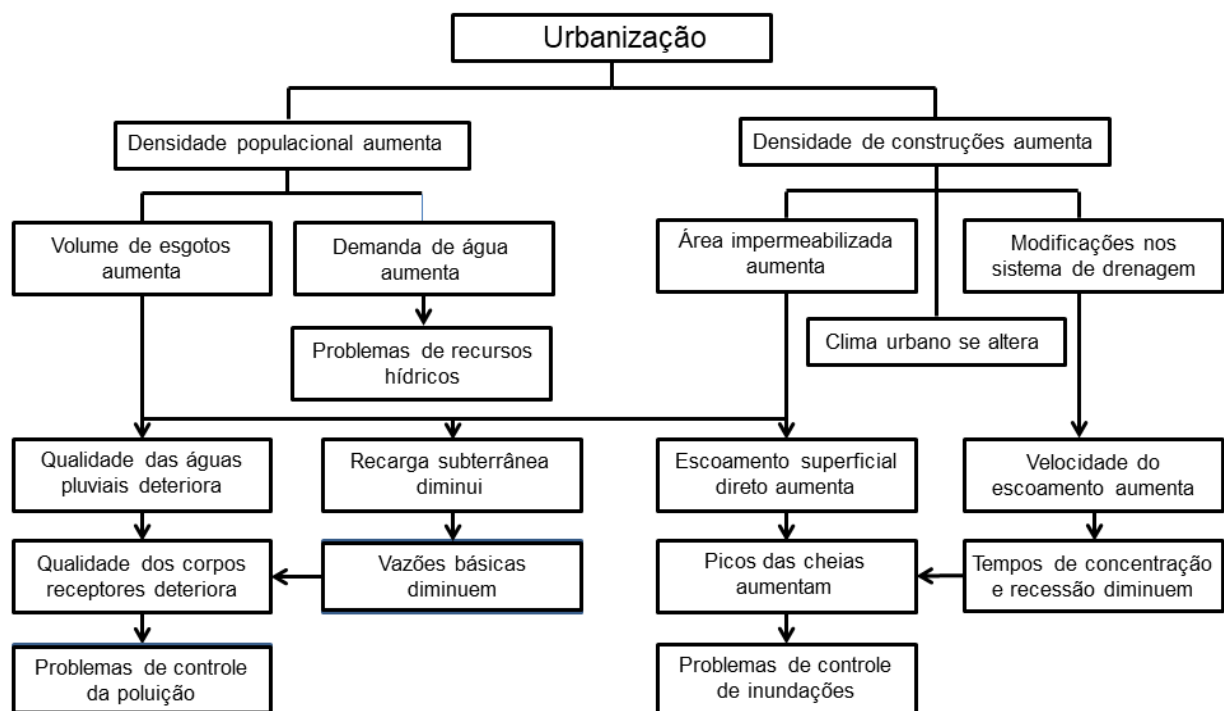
Urbanização

Densidade populacional aumenta

Densidade de construções aumenta

Volume de esgotos aumenta

Demanda de água aumenta

Problemas de recursos hídricos

Área impermeabilizada aumenta

Clima urbano se altera

Modificações nos sistema de drenagem

Qualidade das águas pluviais deteriora

Recarga subterrânea diminui

Escoamento superficial direto aumenta

Velocidade do escoamento aumenta

Qualidade dos corpos receptores deteriora

Vazões básicas diminuem

Picos das cheias aumentam

Tempos de concentração e recessão diminuem

Problemas de controle da poluição

Problemas de controle de inundações